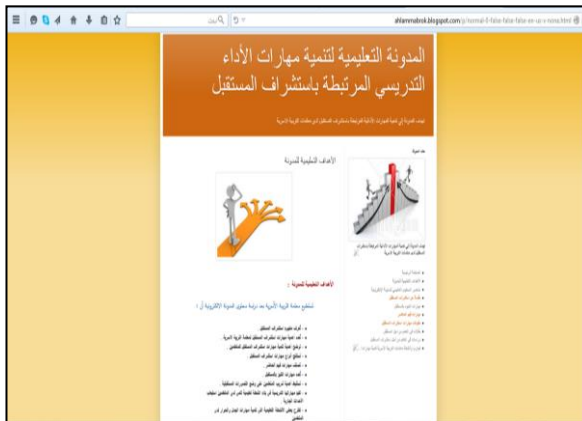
ahlammabrok.blogspot.com

المدونة التعليمية لتنمية مهارات الأداء التدريسي المرتبطة باستشراف المستقبل

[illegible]

الأهداف التعليمية للمدونة

الأهداف التعليمية للمدونة :

تستطيع معلمة التربية الأسرية بعد دراسة محتوى المدونة الالكترونية أن :

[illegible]